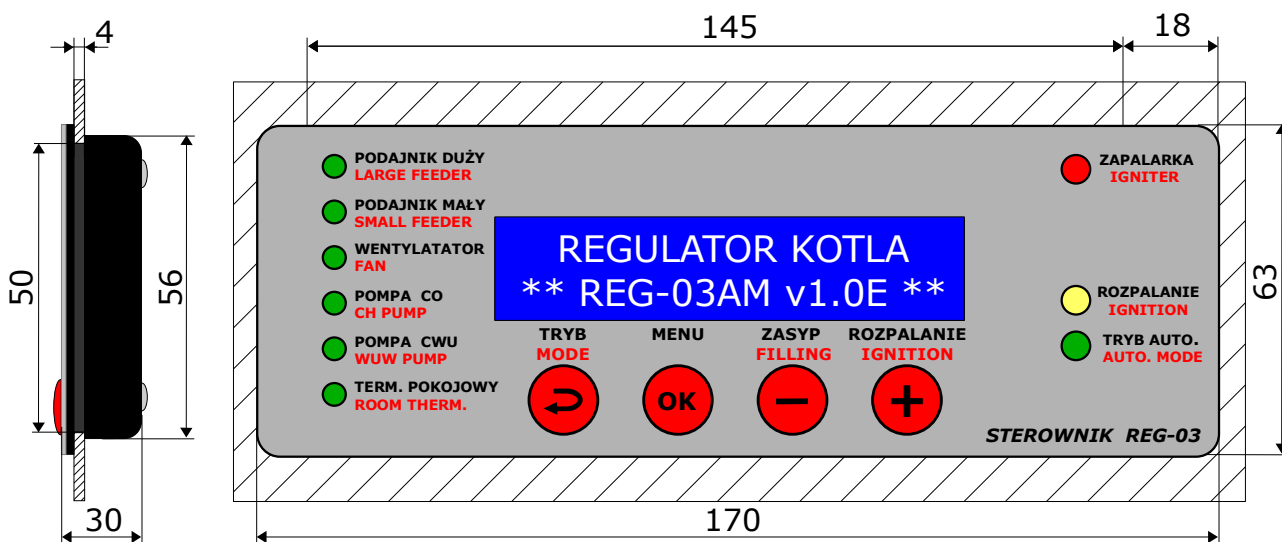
4

50

56

30

145

18

63

170

PODAJNIK DUŻY
LARGE FEEDER

PODAJNIK MAŁY
SMALL FEEDER

WENTYLATATOR
FAN

POMPA CO
CH PUMP

POMPA CWU
WUW PUMP

TERM. POKOJOWY
ROOM THERM.

REGULATOR KOTLA
** REG-03AM v1.0E **

TRYB
MODE

MENU

ZASYP
FILLING

ROZPALANIE
IGNITION

OK

ZAPALARKA
IGNITER

ROZPALANIE
IGNITION

TRYB AUTO.
AUTO. MODE

STEROWNIK REG-03